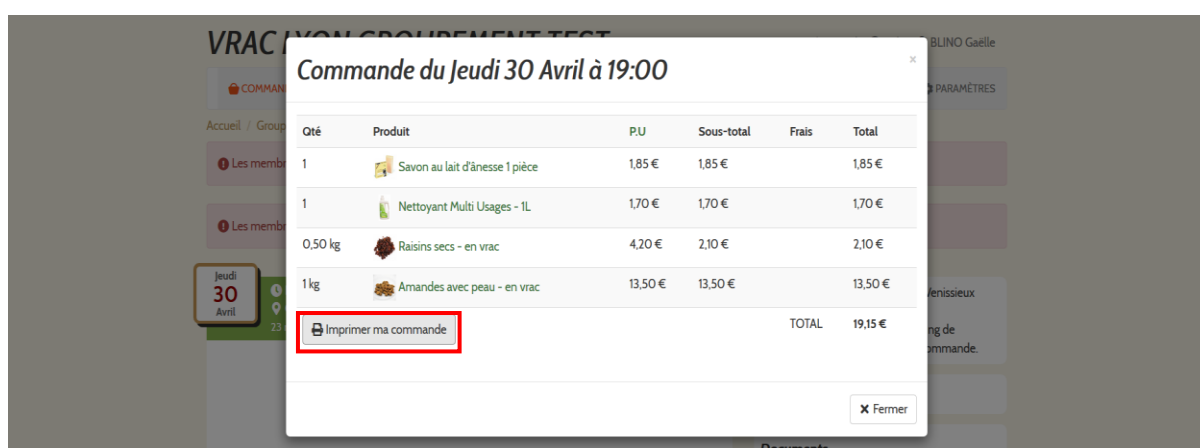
VRAC LYON GROUPEMENT TEST

BLINO Gaëlle

COMMAN

PARAMÈTRES

Accueil / Group

Les membr

Les membr

Jeudi
30
Avril

23

Vénissieux

ng de
ommande.

Documents

Commande du Jeudi 30 Avril à 19:00

×

| Qté | Produit | P.U | Sous-total | Frais | Total |
|---|---|---|---|---|---|
| 1 | Savon au lait d'ânesse 1 pièce | 1,85 € | 1,85 € | | 1,85 € |
| 1 | Nettoyant Multi Usages - 1L | 1,70 € | 1,70 € | | 1,70 € |
| 0,50 kg | Raisins secs - en vrac | 4,20 € | 2,10 € | | 2,10 € |
| 1 kg | Amandes avec peau - en vrac | 13,50 € | 13,50 € | | 13,50 € |
| Imprimer ma commande | | | | TOTAL | 19,15 € |

Fermer